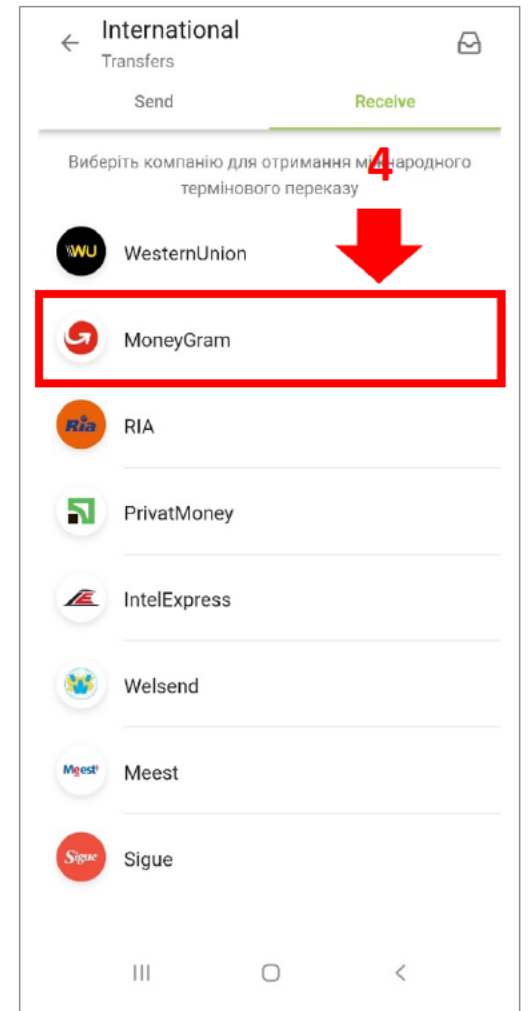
International
Transfers

Send
Receive

Виберіть компанію для отримання мі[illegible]народного термінового переказу

4

WU
WesternUnion

MoneyGram

Ria
RIA

PrivatMoney

IntelExpress

Welsend

Meest
Meest

Sigue
Sigue